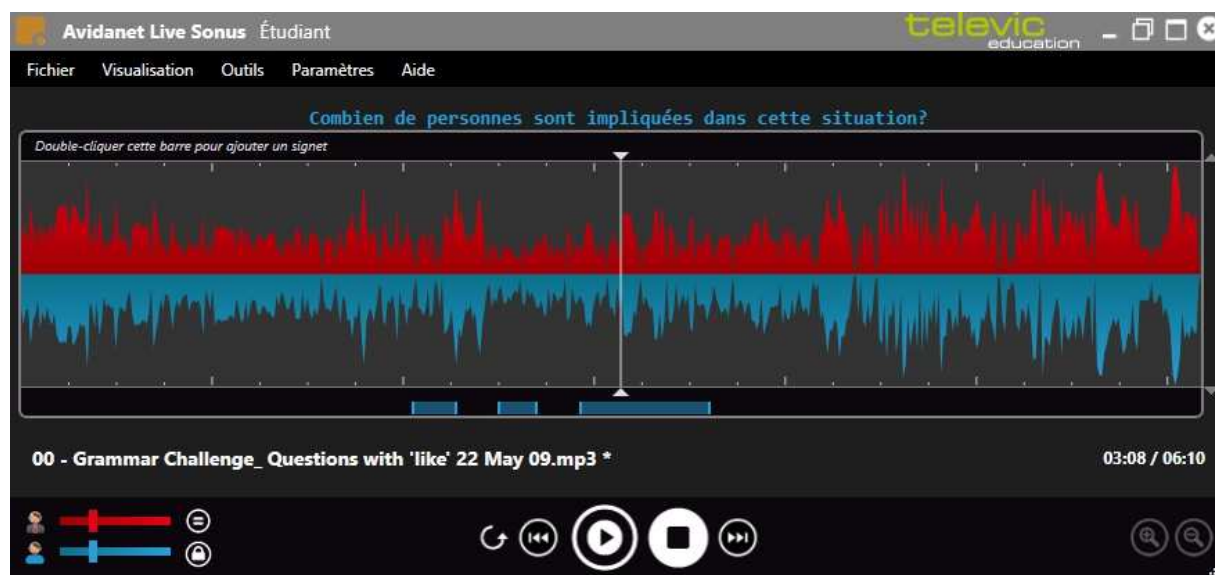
Avidanet Live Sonus Étudiant

televic education

Fichier Visualisation Outils Paramètres Aide

Combien de personnes sont impliquées dans cette situation?

Double-cliquer cette barre pour ajouter un signet

00 - Grammar Challenge_ Questions with 'like' 22 May 09.mp3 *

03:08 / 06:10